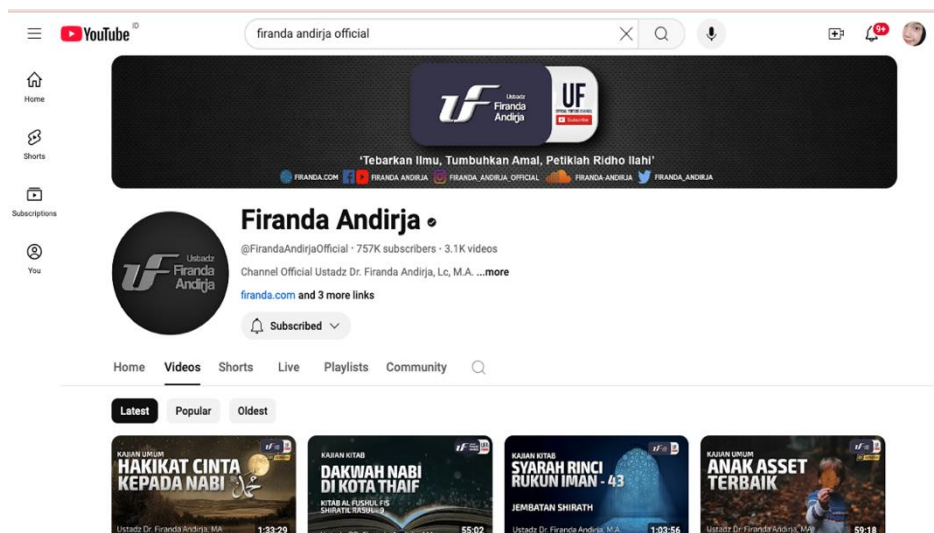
YouTube ID

firanda andirja official

9+

Home

Shorts

Subscriptions

You

Ustadz Firanda Andirja

UF

Subscribe

'Tebarkan Ilmu, Tumbuhkan Amal, Petiklah Ridho Ilahi'

FIRANDA.COM FIRANDA ANDIRJA FIRANDA_ANDIRJA_OFFICIAL FIRANDA-ANDIRJA FIRANDA_ANDIRJA

Ustadz Firanda Andirja

Firanda Andirja

@FirandaAndirjaOfficial · 757K subscribers · 3.1K videos

Channel Official Ustadz Dr. Firanda Andirja, Lc, M.A. ...more

firanda.com and 3 more links

Subscribed

Home Videos Shorts Live Playlists Community

Latest Popular Oldest

KAJIAN UMUM
HAKIKAT CINTA KEPADA NABI
Ustadz Dr. Firanda Andirja, MA
1:33:29

KAJIAN KITAB
DAKWAH NABI DI KOTA THAIF
KITAB AL FUSHUL FIS SHIRATIR RASUL - 9
55:02

KAJIAN KITAB
SYARAH RINCI RUKUN IMAN - 43
JEMBATAN SHIRATH
Ustadz Dr. Firanda Andirja, M.A.
1:03:56

KAJIAN UMUM
ANAK ASSET TERBAIK
Ustadz Dr. Firanda Andirja, MA
59:18